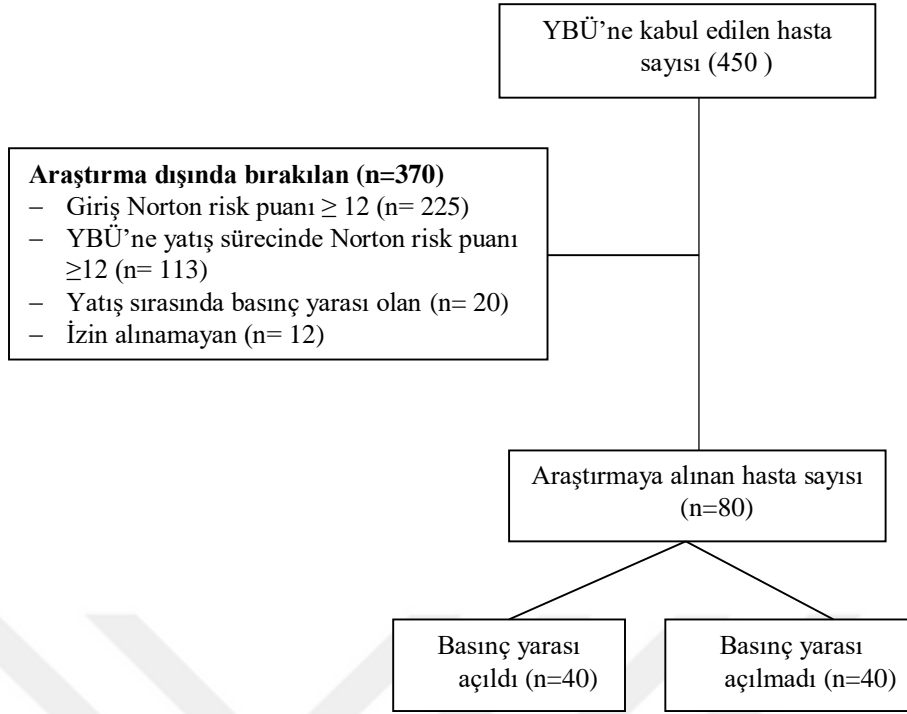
YBÜ'ne kabul edilen hasta sayısı (450 )

**Araştırma dışında bırakılan (n=370)**
- Giriş Norton risk puanı $\geq$ 12 (n= 225)
- YBÜ'ne yatış sürecinde Norton risk puanı $\geq$12 (n= 113)
- Yatış sırasında basınç yarası olan (n= 20)
- İzin alınamayan (n= 12)

Araştırmaya alınan hasta sayısı (n=80)

Basınç yarası açıldı (n=40)

Basınç yarası açılmadı (n=40)